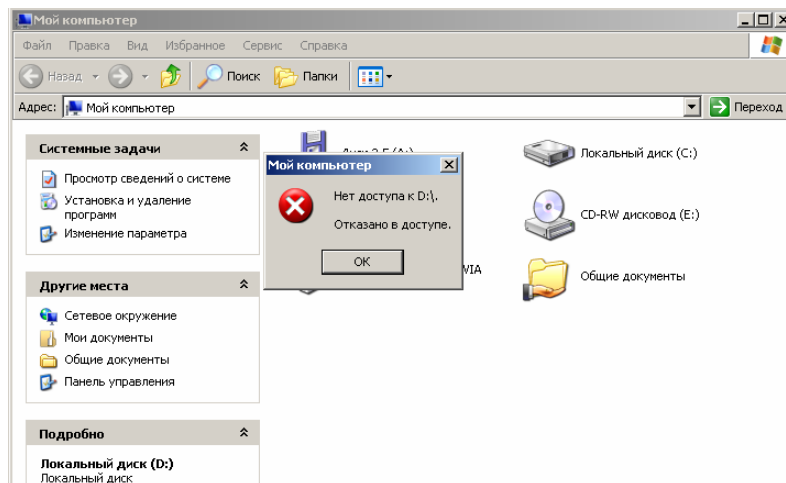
Мой компьютер

Файл Правка Вид Избранное Сервис Справка

Назад Поиск Папки

Адрес: Мой компьютер

Переход

Системные задачи

Просмотр сведений о системе

Установка и удаление программ

Изменение параметра

Другие места

Сетевое окружение

Мои документы

Общие документы

Панель управления

Подробно

Локальный диск (D:)
Локальный диск

Диск 3,5 (A:)

Локальный диск (C:)

CD-RW дисковод (E:)

VIA

Общие документы

Мой компьютер

Нет доступа к D:\.

Отказано в доступе.

OK